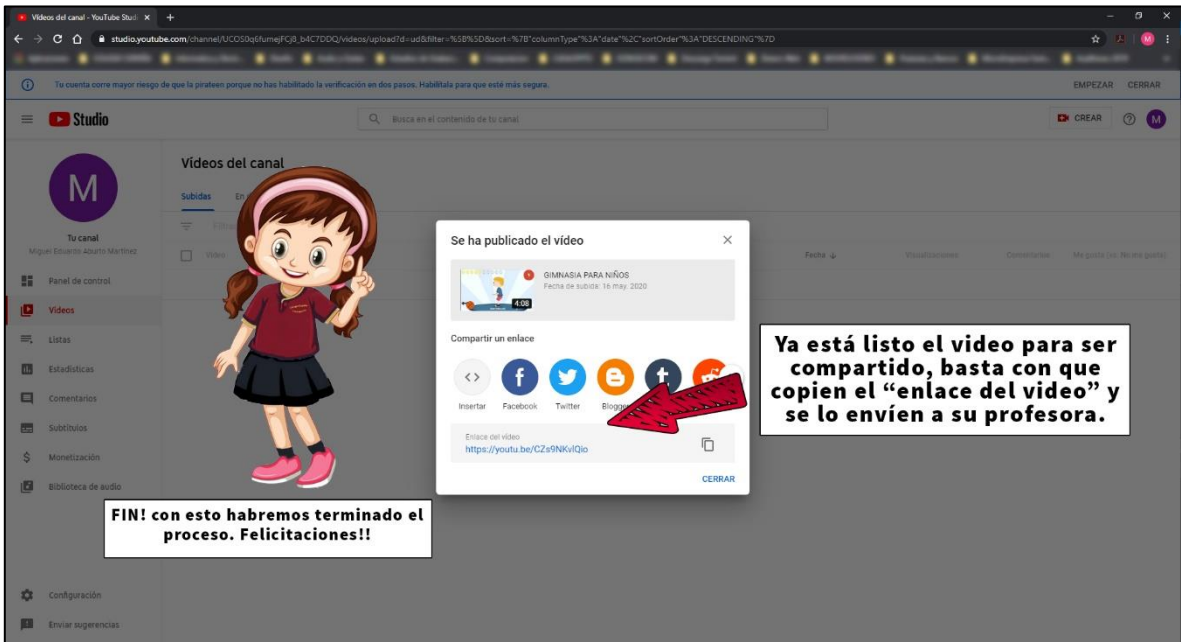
Videos del canal - YouTube Stud ×

studio.youtube.com/channel/UCOS0q6fumejFCj8_b4C7DDQ/videos/upload?d=ud&filter=%5B%5D&sort=%7B"columnType"%3A"date"%2C"sortOrder"%3A"DESCENDING"%7D

Tu cuenta corre mayor riesgo de que la pirateen porque no has habilitado la verificación en dos pasos. Habilítala para que esté más segura.

EMPEZAR CERRAR

Studio

Busca en el contenido de tu canal

CREAR

M

Tu canal
Miguel Eduardo Aburto Martinez

Panel de control
Videos
Listas
Estadísticas
Comentarios
Subtítulos
Monetización
Biblioteca de audio

Configuración
Enviar sugerencias

Videos del canal

Subidas En

Video

Fecha

Visualizaciones

Comentarios

Me gusta (vs. No me gusta)

Se ha publicado el video

GIMNASIA PARA NIÑOS
Fecha de subida: 16 may. 2020

4:08

Compartir un enlace

Insertar Facebook Twitter Blogger

Enlace del video
https://youtu.be/CZs9NKvlQio

CERRAR

Ya está listo el video para ser compartido, basta con que copien el "enlace del video" y se lo envíen a su profesora.

FIN! con esto habremos terminado el proceso. Felicitaciones!!